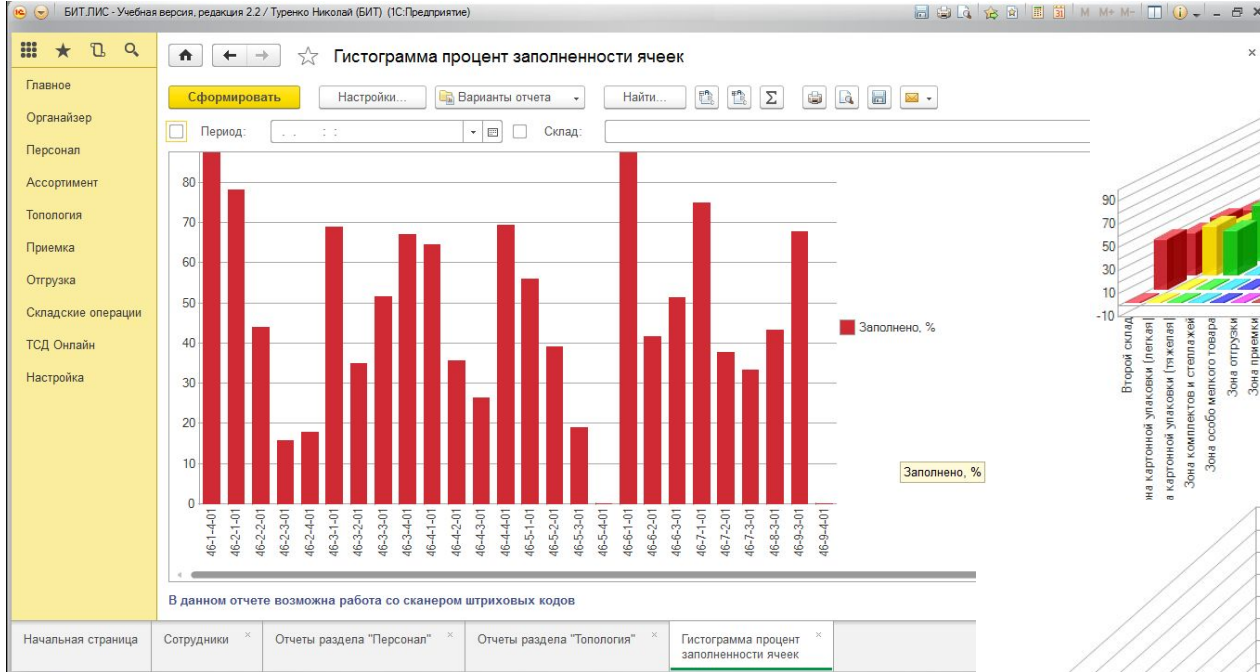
БИТ.ЛИС - Учебная версия, редакция 2.2 / Туренко Николай (БИТ) (1С:Предприятие)

M M+ M-

Главное
Органайзер
Персонал
Ассортимент
Топология
Приемка
Отгрузка
Складские операции
ТСД Онлайн
Настройка

Гистограмма процент заполненности ячеек

Сформировать
Настройки...
Варианты отчета
Найти...

Период: . . : :
Склад:

80
70
60
50
40
30
20
10
0

46-1-4-01
46-2-1-01
46-2-2-01
46-2-3-01
46-2-4-01
46-3-1-01
46-3-2-01
46-3-3-01
46-3-4-01
46-4-1-01
46-4-2-01
46-4-3-01
46-4-4-01
46-5-1-01
46-5-2-01
46-5-3-01
46-5-4-01
46-6-1-01
46-6-2-01
46-6-3-01
46-7-1-01
46-7-2-01
46-7-3-01
46-8-3-01
46-9-3-01
46-9-4-01

Заполнено, %

Заполнено, %

90
70
50
30
10
-10

Второй склад
на картонной упаковки (легкая
а картонной упаковки (тяжелая
Зона комплектов и стеллажей
Зона особо мелкого товара
Зона отгрузки
Зона приемки

В данном отчете возможна работа со сканером штриховых кодов

Начальная страница
Сотрудники
Отчеты раздела "Персонал"
Отчеты раздела "Топология"
Гистограмма процент заполненности ячеек